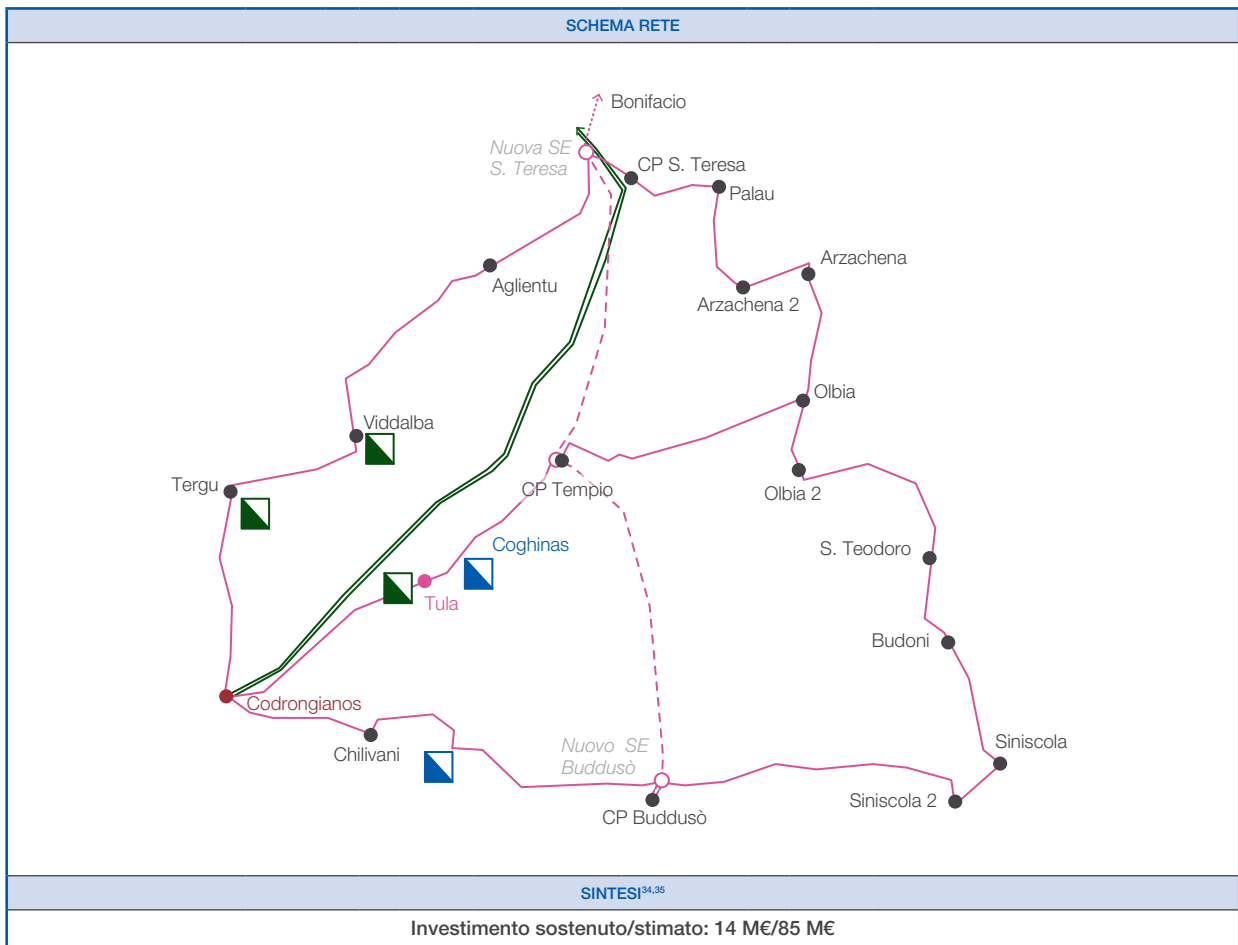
SCHEMA RETE

Bonifacio
Nuova SE S. Teresa
CP S. Teresa
Palau
Arzachena
Arzachena 2
Aglientu
Olbia
Viddalba
Tergu
CP Tempio
Olbia 2
Coghinas
S. Teodoro
Tula
Budoni
Codrongianos
Chilivani
Nuovo SE Buddusò
Siniscola
Siniscola 2
CP Buddusò

SINTESI$^{34,35}$

Investimento sostenuto/stimato: 14 M€/85 M€